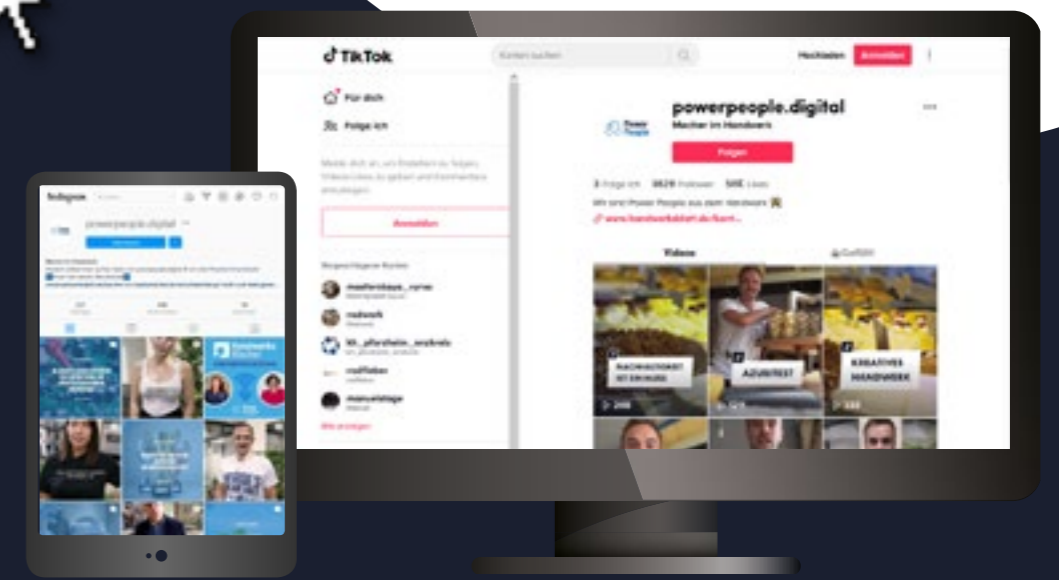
TikTok

Konten suchen

Hochladen

Anmelden

Für dich

Folge ich

Melde dich an, um Erstellern zu folgen, Videos Likes zu geben und Kommentare anzuzeigen.

Anmelden

Vorgeschlagene Konten

mesterbaus_rymo

radwerk

kh_pforzheim_enzkreis

malfieber

manuelstage

Alle anzeigen

powerpeople.digital

Macher im Handwerk

Power People

Folgen

3 Folge ich 8629 Follower 34K Likes

Wir sind Power People aus dem Handwerk

www.handwerkskarriere.de/kont...

Videos

Gefällt

NACHHALTIGKEIT IST EIN MUSS

AZUBITEST

KREATIVES HANDWERK

200

333

Instagram

powerpeople.digital

Handwerks Macher